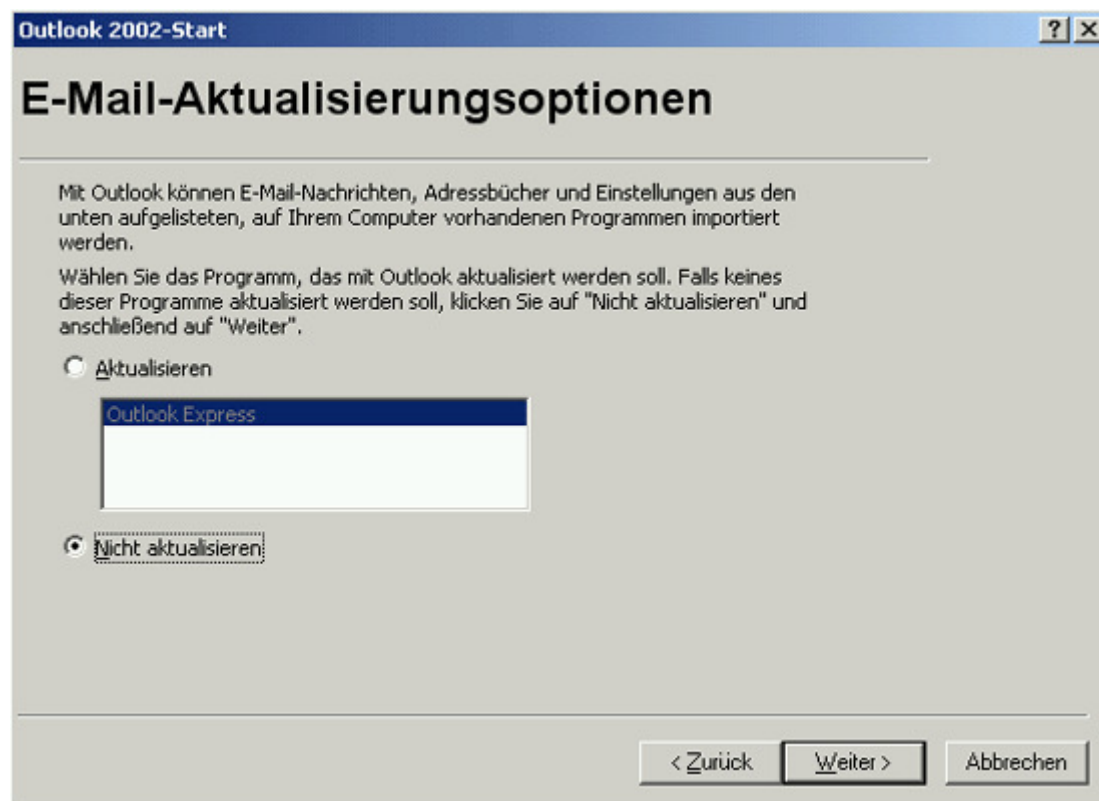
Outlook 2002-Start

?

E-Mail-Aktualisierungsoptionen

Mit Outlook können E-Mail-Nachrichten, Adressbücher und Einstellungen aus den unten aufgelisteten, auf Ihrem Computer vorhandenen Programmen importiert werden.

Wählen Sie das Programm, das mit Outlook aktualisiert werden soll. Falls keines dieser Programme aktualisiert werden soll, klicken Sie auf "Nicht aktualisieren" und anschließend auf "Weiter".

Aktualisieren

Outlook Express

Nicht aktualisieren

< Zurück

Weiter >

Abbrechen